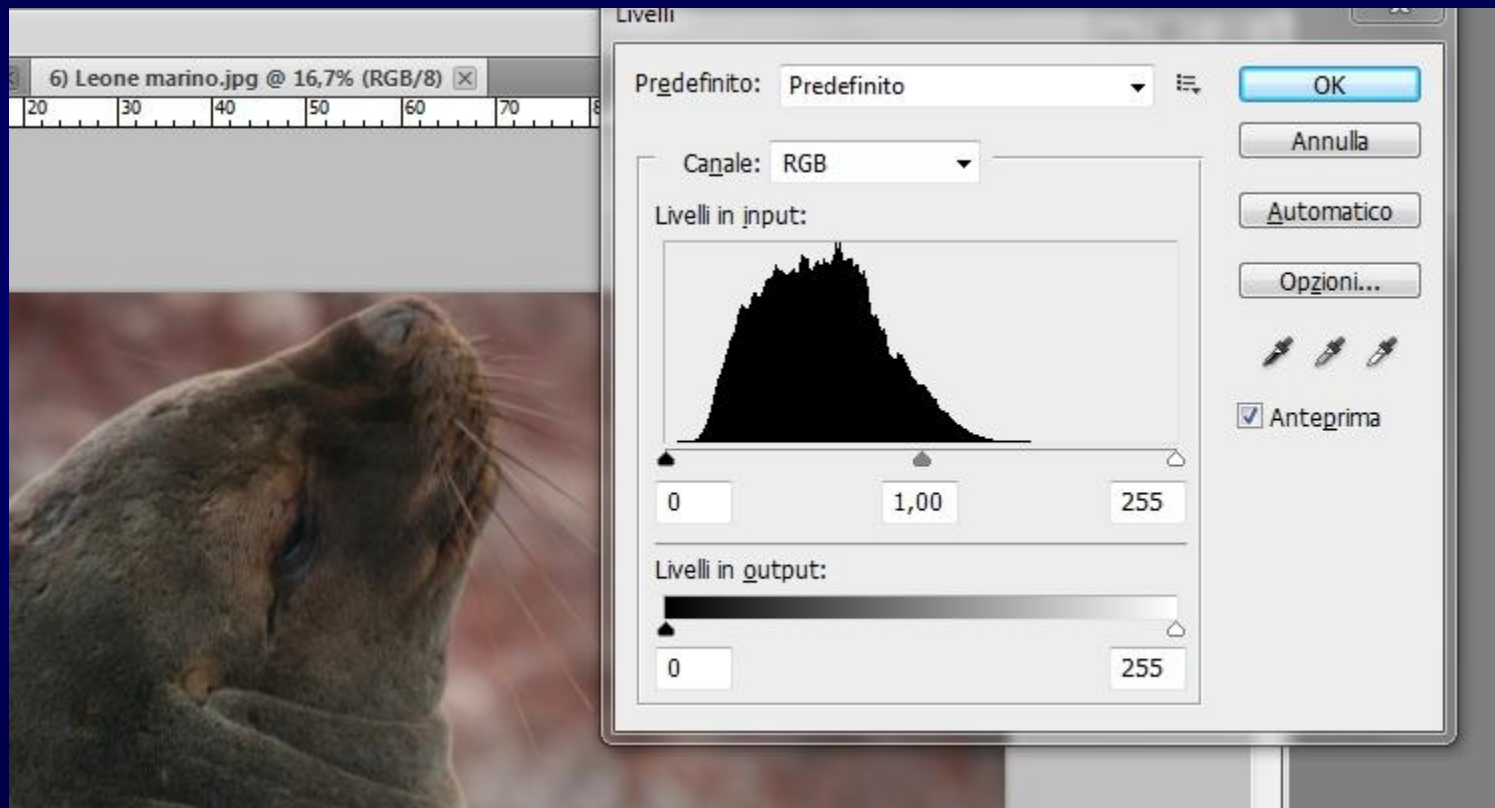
6) Leone marino.jpg @ 16,7% (RGB/8)

20 30 40 50 60 70

Livelli

Predefinito: Predefinito

OK

Annulla

Automatico

Opzioni...

Anteprima

Canale: RGB

Livelli in input:

0

1,00

255

Livelli in output:

0

255